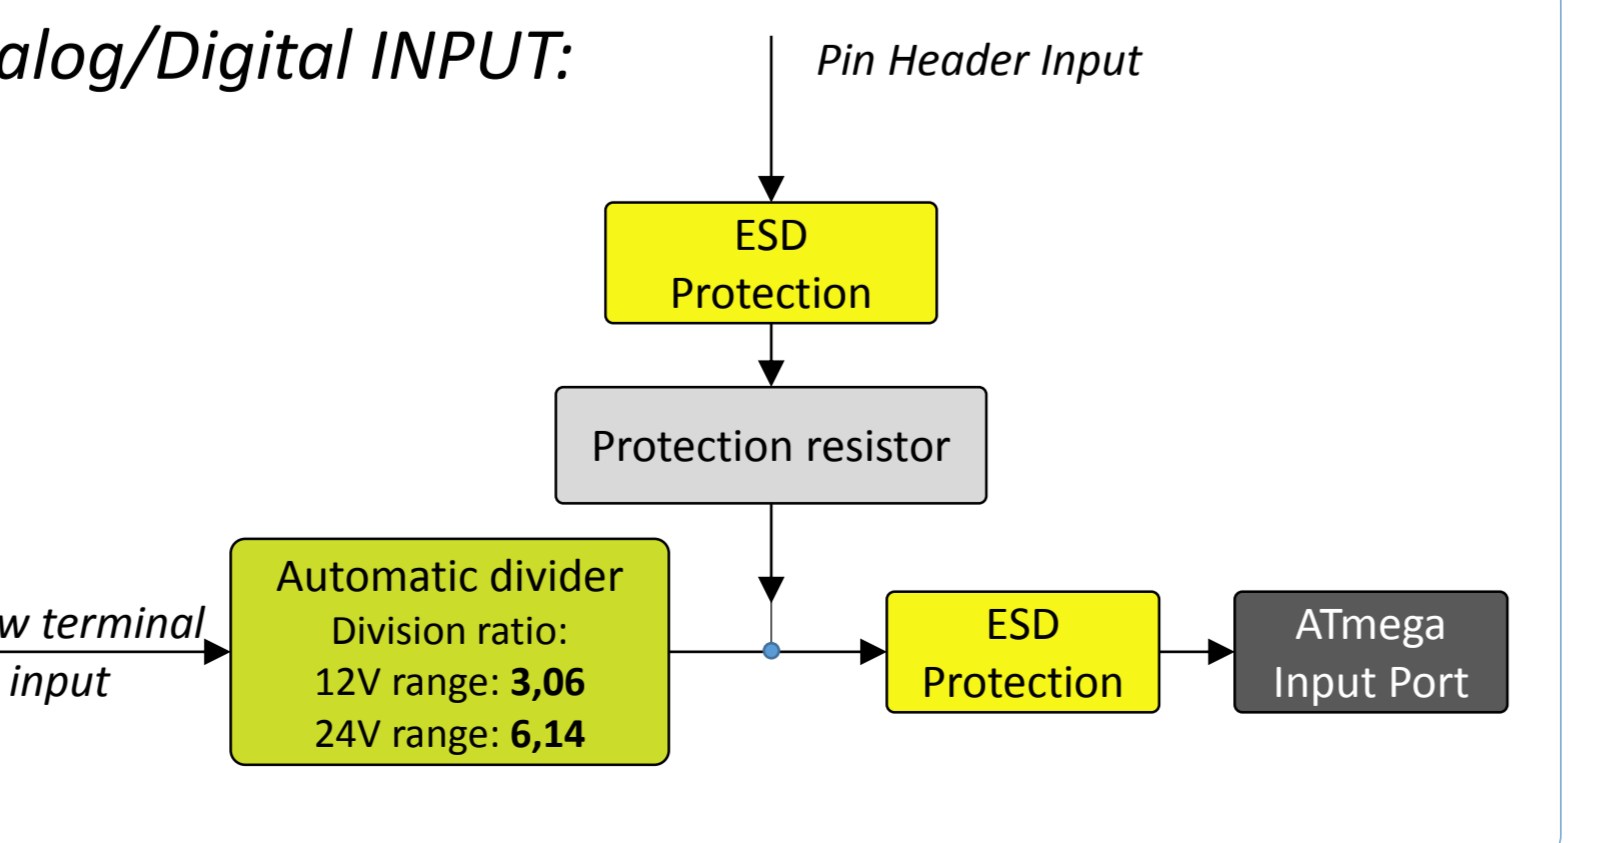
alog/Digital INPUT:

Pin Header Input

ESD Protection

Protection resistor

w terminal input

Automatic divider
Division ratio:
12V range: **3,06**
24V range: **6,14**

ESD Protection

ATmega Input Port